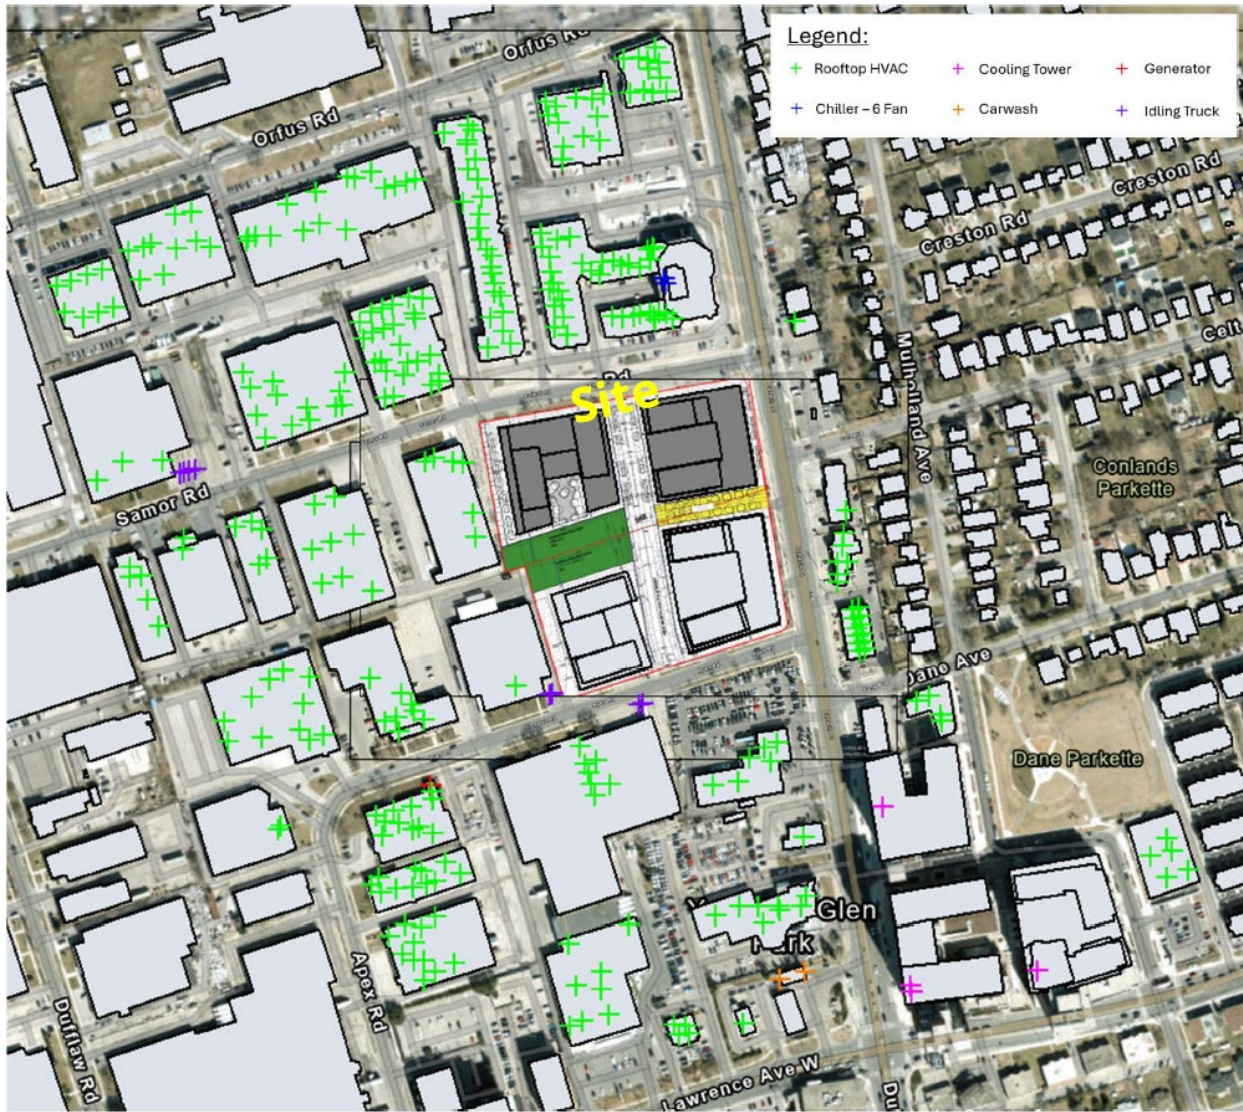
Legend:
+ Rooftop HVAC
+ Cooling Tower
+ Generator
+ Chiller – 6 Fan
+ Carwash
+ Idling Truck

Orfus Rd

Orfus Rd

Creston Rd

Creston Rd

Celt

Rd

Site

Mulholland Ave

Conlands Parkette

Samor Rd

Dane Ave

Dane Parkette

Glen

Park

Apex Rd

Dufflaw Rd

Lawrence Ave W

Du